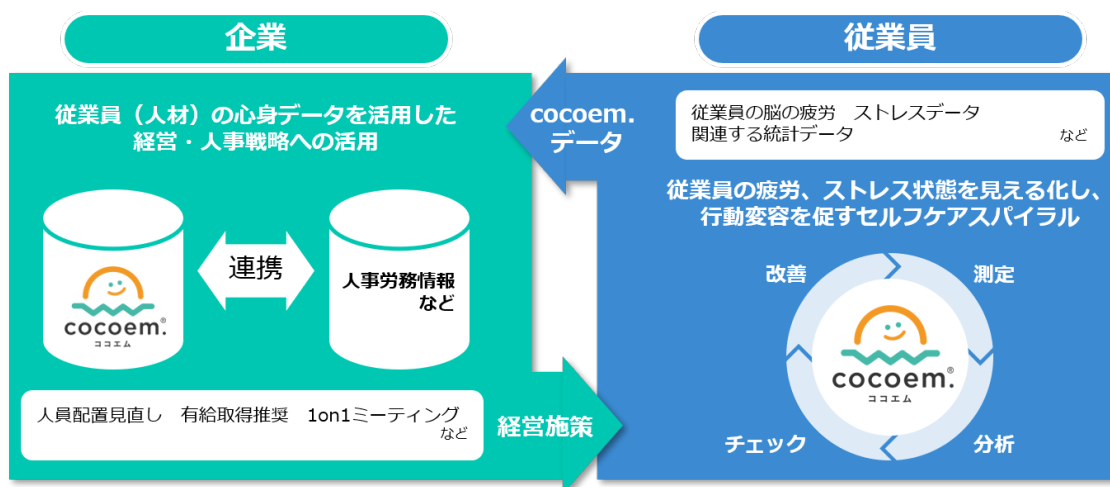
企業

従業員

従業員（人材）の心身データを活用した経営・人事戦略への活用

cocoem. データ

従業員の脳の疲労　ストレスデータ
関連する統計データ
など

従業員の疲労、ストレス状態を見える化し、行動変容を促すセルフケアスパイラル

cocoem.
ココエム

連携

人事労務情報
など

改善

測定

cocoem.
ココエム

チェック

分析

人員配置見直し　有給取得推奨　1on1ミーティング
など

経営施策